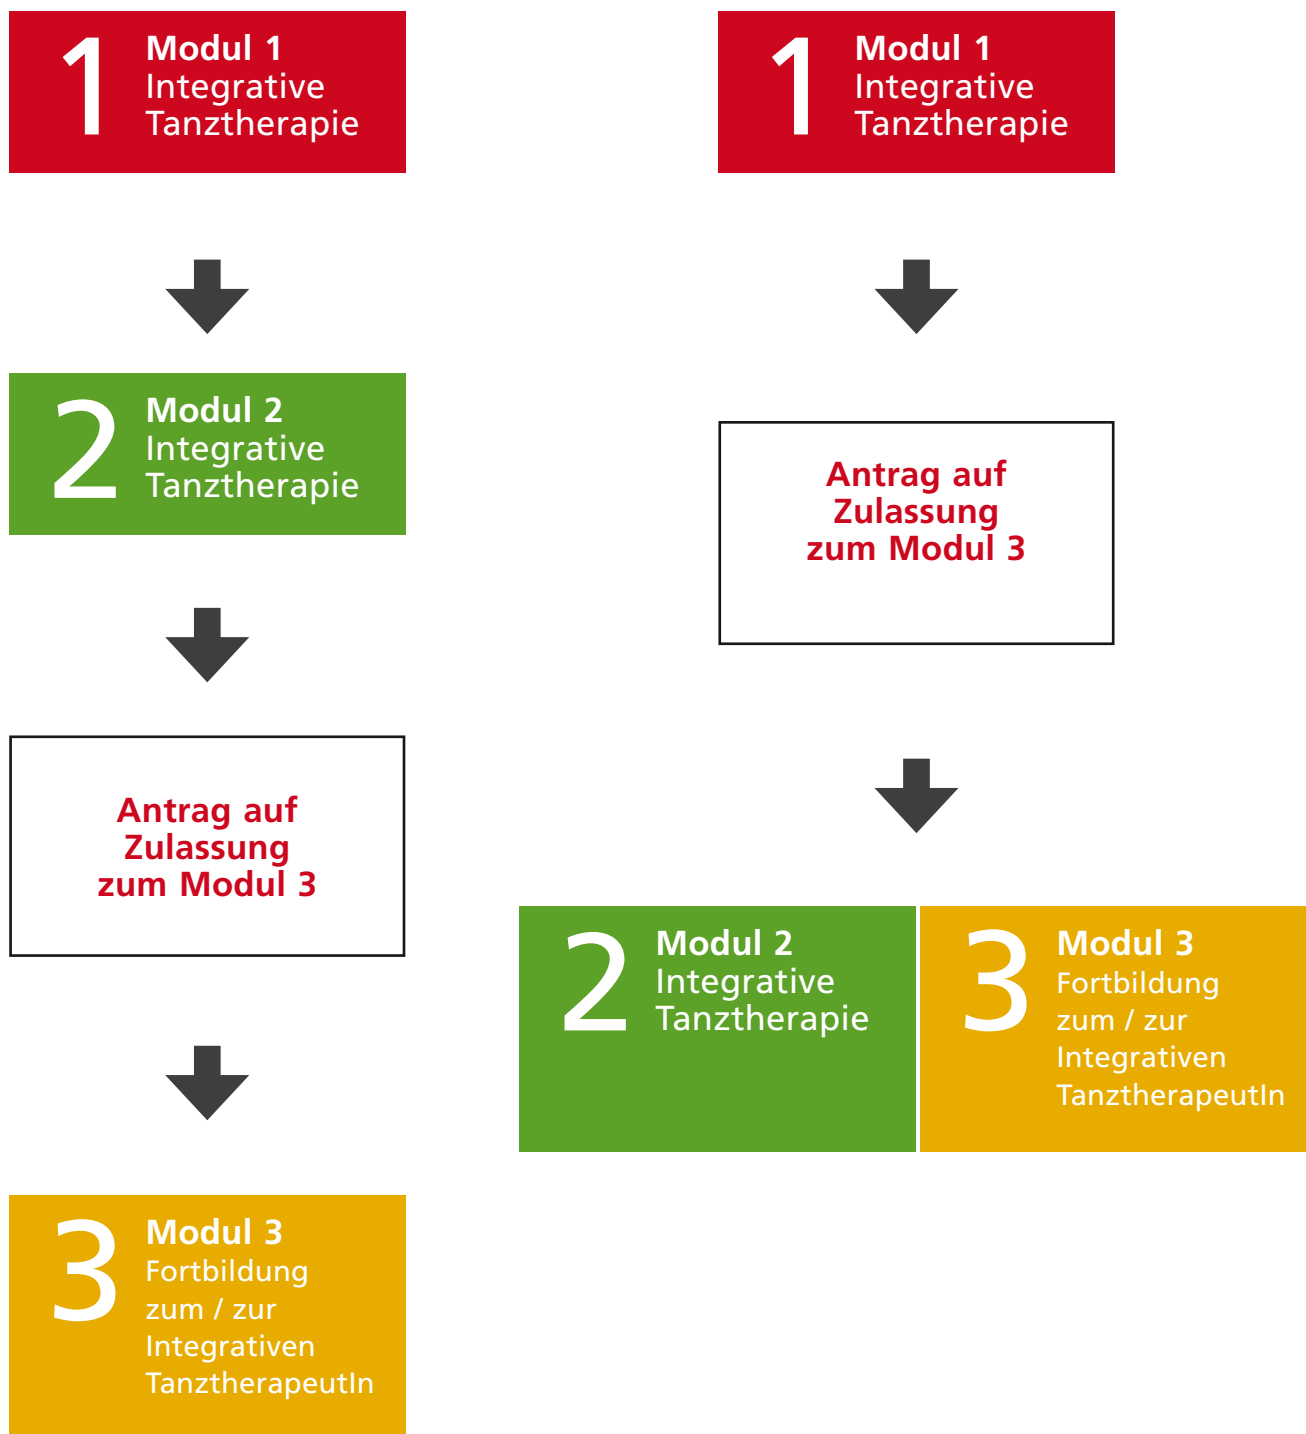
1 Modul 1
Integrative
Tanztherapie

2 Modul 2
Integrative
Tanztherapie

Antrag auf
Zulassung
zum Modul 3

3 Modul 3
Fortbildung
zum / zur
Integrativen
TanztherapeutIn

1 Modul 1
Integrative
Tanztherapie

Antrag auf
Zulassung
zum Modul 3

2 Modul 2
Integrative
Tanztherapie

3 Modul 3
Fortbildung
zum / zur
Integrativen
TanztherapeutIn